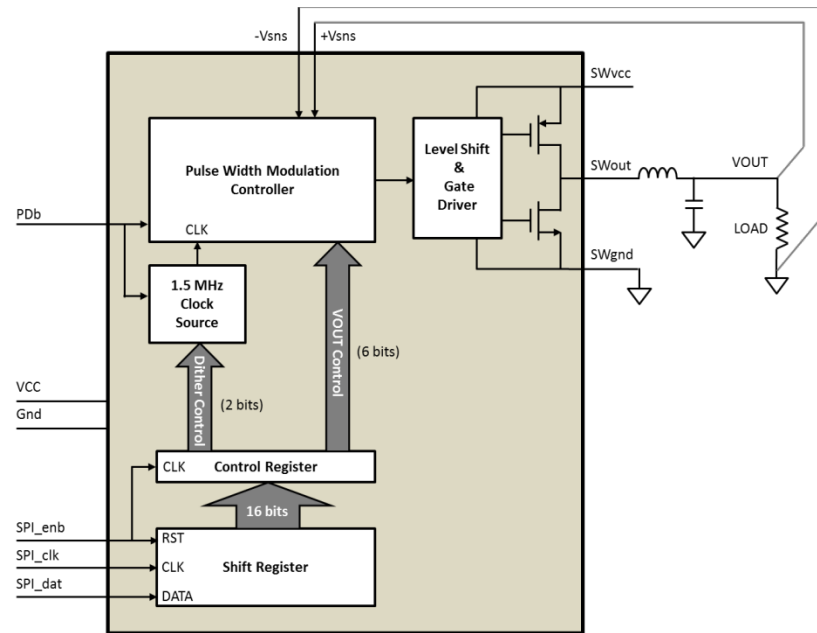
-Vsns
+Vsns
SWvcc
Pulse Width Modulation Controller
CLK
Level Shift & Gate Driver
SWout
VOUT
LOAD
SWgnd
PDb
1.5 MHz Clock Source
VOUT Control
(6 bits)
Dither Control
(2 bits)
VCC
Gnd
CLK
Control Register
16 bits
SPI_enb
SPI_clk
SPI_dat
RST
CLK
DATA
Shift Register